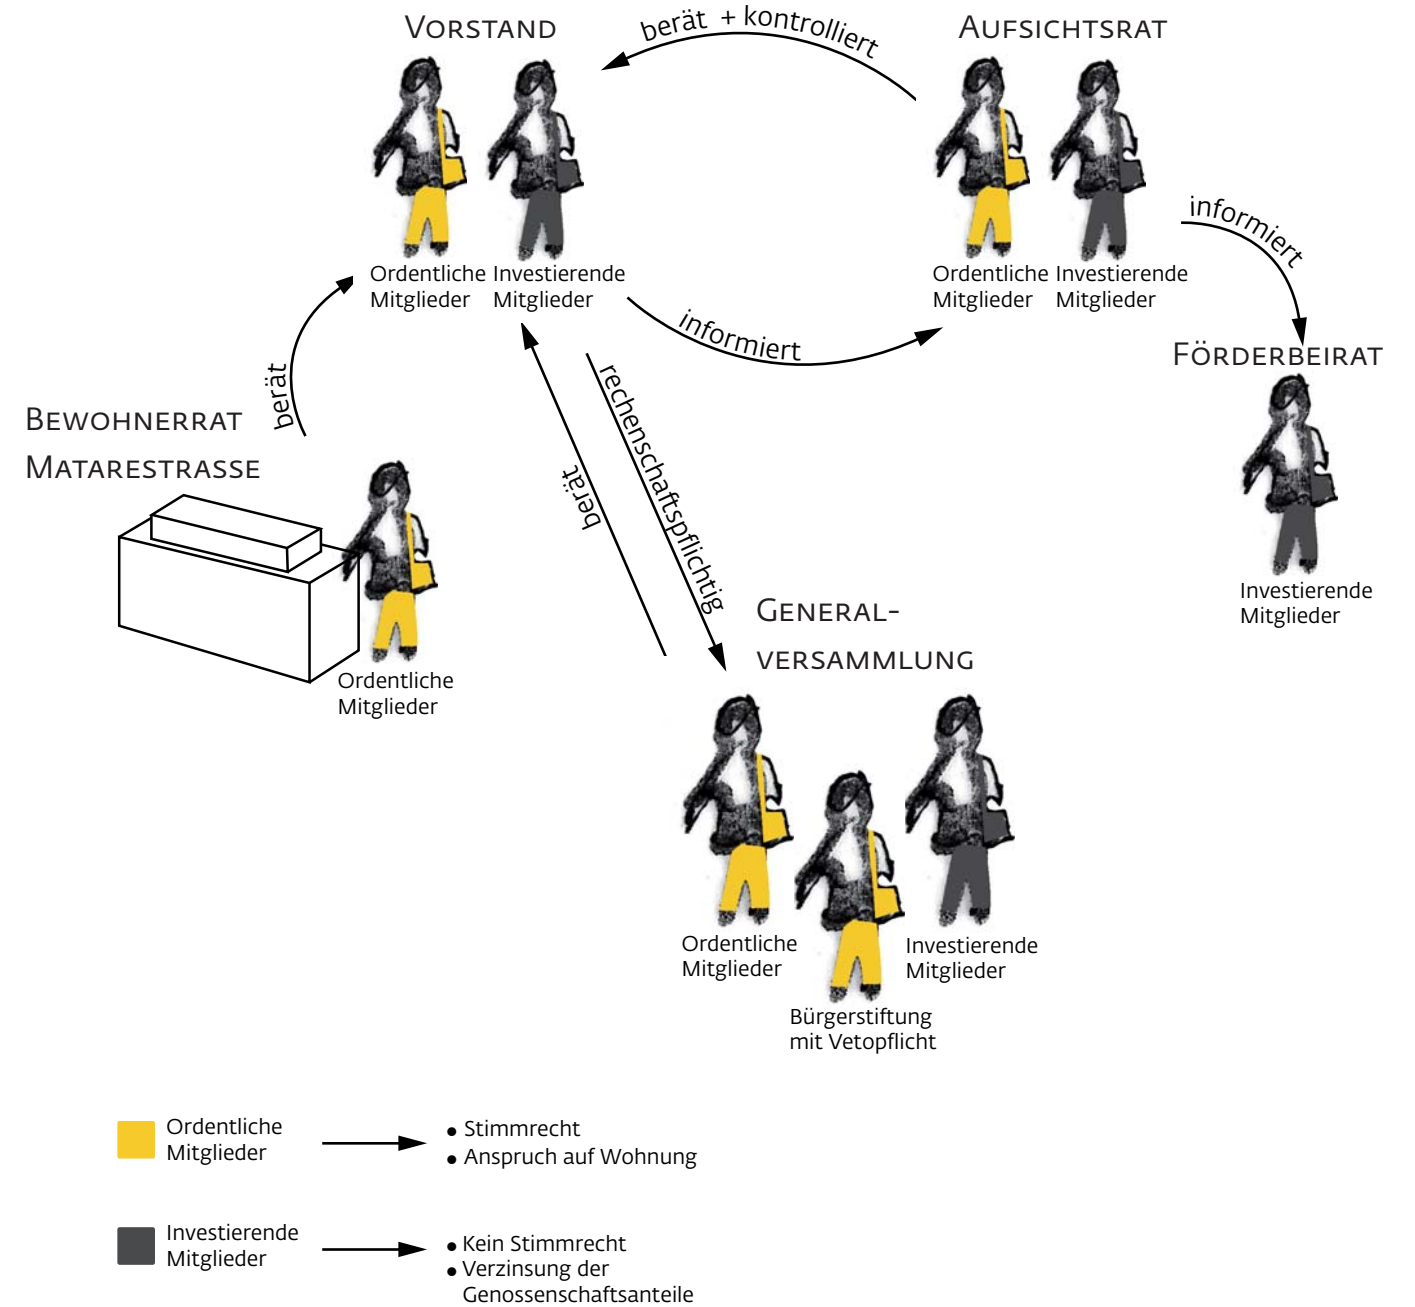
VORSTAND

berät + kontrolliert

AUFSICHTSRAT

Ordentliche Mitglieder

Investierende Mitglieder

Ordentliche Mitglieder

Investierende Mitglieder

informiert

informiert

FÖRDERBEIRAT

BEWOHNERRAT MATARESTRASSE

berät

berät

rechenschaftspflichtig

Investierende Mitglieder

GENERAL-VERSAMMLUNG

Ordentliche Mitglieder

Ordentliche Mitglieder

Investierende Mitglieder

Bürgerstiftung mit Vetopflicht

Ordentliche Mitglieder

• Stimmrecht
• Anspruch auf Wohnung

Investierende Mitglieder

• Kein Stimmrecht
• Verzinsung der Genossenschaftsanteile